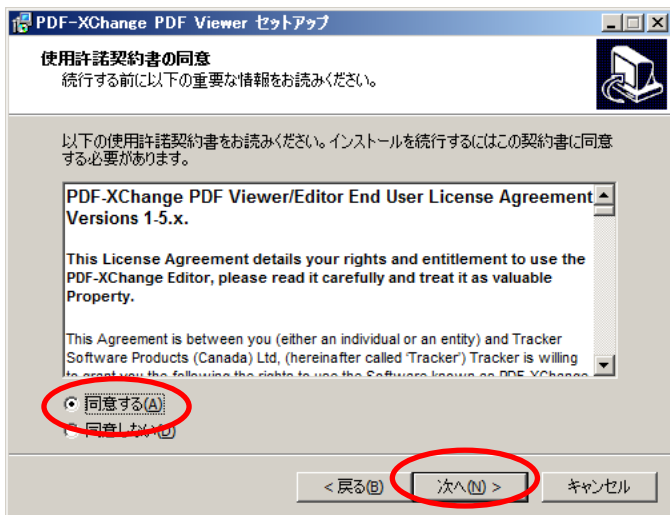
PDF-XChange PDF Viewer セットアップ

使用許諾契約書の同意
続行する前に以下の重要な情報をお読みください。

以下の使用許諾契約書をお読みください。インストールを続行するにはこの契約書に同意する必要があります。

PDF-XChange PDF Viewer/Editor End User License Agreement Versions 1-5.x.

This License Agreement details your rights and entitlement to use the PDF-XChange Editor, please read it carefully and treat it as valuable Property.

This Agreement is between you (either an individual or an entity) and Tracker Software Products (Canada) Ltd, (hereinafter called 'Tracker') Tracker is willing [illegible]

同意する(A)
同意しない(D)

< 戻る(B)
次へ(N) >
キャンセル